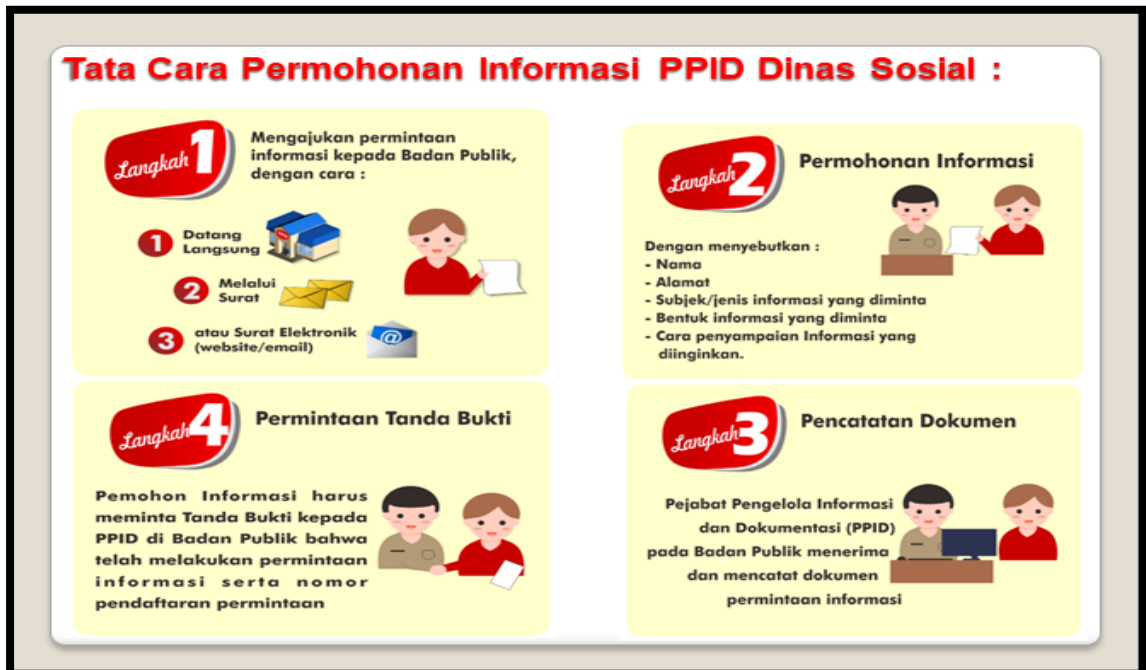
Tata Cara Permohonan Informasi PPID Dinas Sosial :

Langkah 1

Mengajukan permintaan informasi kepada Badan Publik, dengan cara :

1 Datang Langsung

2 Melalui Surat

3 atau Surat Elektronik (website/email)

Langkah 2

Permohonan Informasi

Dengan menyebutkan :
- Nama
- Alamat
- Subjek/jenis informasi yang diminta
- Bentuk informasi yang diminta
- Cara penyampaian Informasi yang diinginkan.

Langkah 4

Permintaan Tanda Bukti

Pemohon Informasi harus meminta Tanda Bukti kepada PPID di Badan Publik bahwa telah melakukan permintaan informasi serta nomor pendaftaran permintaan

Langkah 3

Pencatatan Dokumen

Pejabat Pengelola Informasi dan Dokumentasi (PPID) pada Badan Publik menerima dan mencatat dokumen permintaan informasi